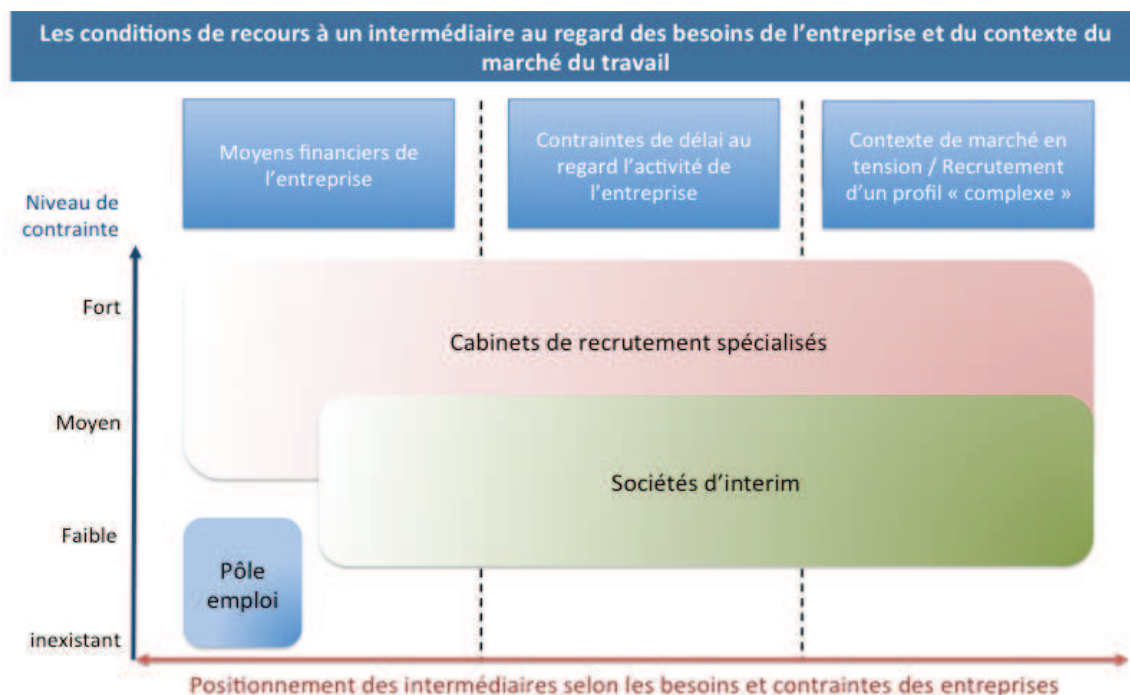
Les conditions de recours à un intermédiaire au regard des besoins de l'entreprise et du contexte du marché du travail

Moyens financiers de l'entreprise

Contraintes de délai au regard l'activité de l'entreprise

Contexte de marché en tension / Recrutement d'un profil « complexe »

Niveau de contrainte

Fort

Moyen

Faible

inexistant

Cabinets de recrutement spécialisés

Sociétés d'interim

Pôle emploi

Positionnement des intermédiaires selon les besoins et contraintes des entreprises